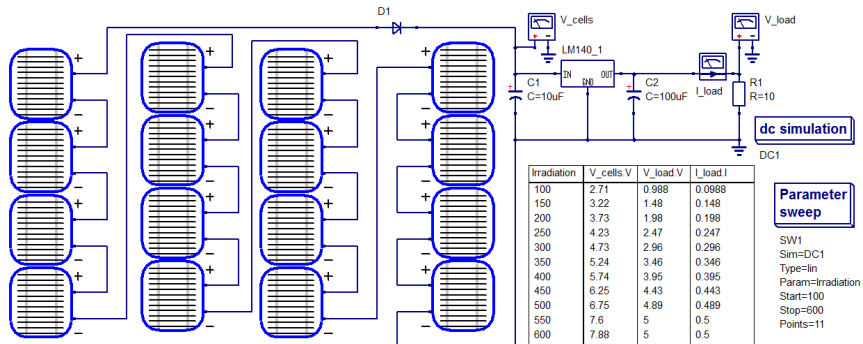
D1

V_cells

V_load

LM140_1

IN GND OUT

C1
C=10uF

C2
C=100uF

I_load

R1
R=10

dc simulation

DC1

| Irradiation | V_cells.V | V_load.V | I_load.I |
|---|---|---|---|
| 100 | 2.71 | 0.988 | 0.0988 |
| 150 | 3.22 | 1.48 | 0.148 |
| 200 | 3.73 | 1.98 | 0.198 |
| 250 | 4.23 | 2.47 | 0.247 |
| 300 | 4.73 | 2.96 | 0.296 |
| 350 | 5.24 | 3.46 | 0.346 |
| 400 | 5.74 | 3.95 | 0.395 |
| 450 | 6.25 | 4.43 | 0.443 |
| 500 | 6.75 | 4.89 | 0.489 |
| 550 | 7.6 | 5 | 0.5 |
| 600 | 7.88 | 5 | 0.5 |

Parameter sweep

SW1
Sim=DC1
Type=lin
Param=Irradiation
Start=100
Stop=600
Points=11